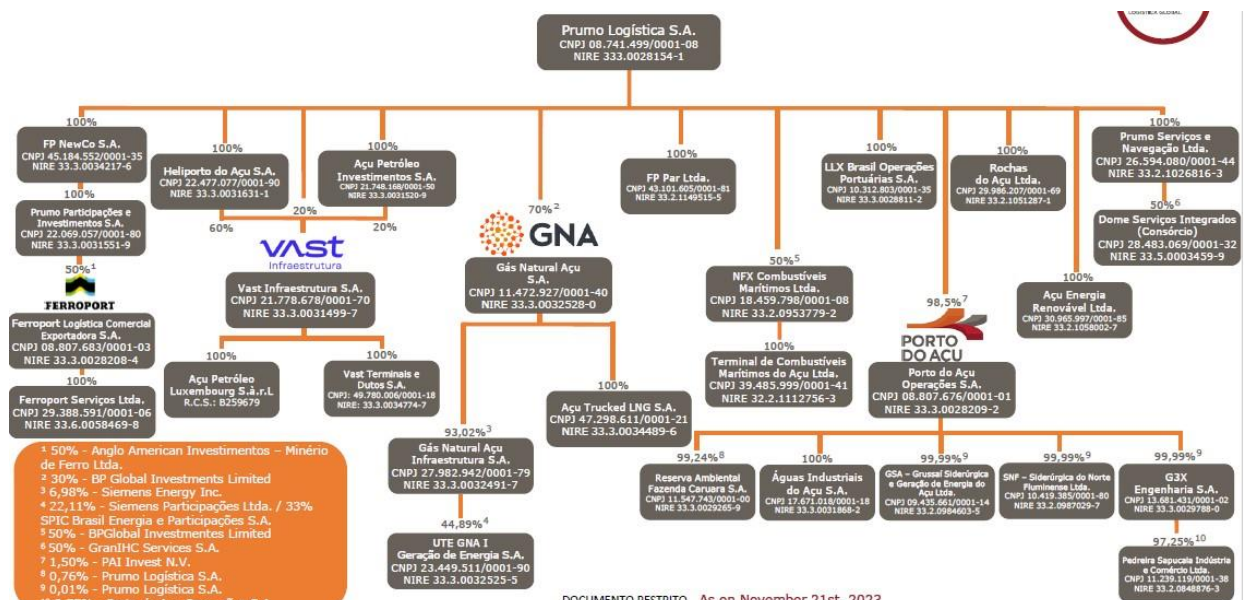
Prumo Logística S.A.
CNPJ 08.741.499/0001-08
NIRE 333.0028154-1

100%
FP NewCo S.A.
CNPJ 45.184.552/0001-35
NIRE 33.3.0034217-6

100%
Prumo Participações e Investimentos S.A.
CNPJ 22.069.057/0001-80
NIRE 33.3.0031551-9

$50\%^1$
FERROPORT

Ferroport Logística Comercial Exportadora S.A.
CNPJ 08.807.683/0001-03
NIRE 33.3.0028208-4

100%
Ferroport Serviços Ltda.
CNPJ 29.388.591/0001-06
NIRE 33.6.0058469-8

100%
Heliporto do Açu S.A.
CNPJ 22.477.077/0001-90
NIRE 33.3.0031631-1

100%
Açu Petróleo Investimentos S.A.
CNPJ 21.748.168/0001-50
NIRE 33.3.0031520-9

20%
60%
20%

VAST Infraestrutura

Vast Infraestrutura S.A.
CNPJ 21.778.678/0001-70
NIRE 33.3.0031499-7

100%
Açu Petróleo Luxembourg S.à.r.L
R.C.S.: B259679

100%
Vast Terminais e Dutos S.A.
CNPJ: 49.780.006/0001-18
NIRE: 33.3.0034774-7

$70\%^2$
GNA

Gás Natural Açu S.A.
CNPJ 11.472.927/0001-40
NIRE 33.3.0032528-0

$93,02\%^3$
Gás Natural Açu Infraestrutura S.A.
CNPJ 27.982.942/0001-79
NIRE 33.3.0032491-7

$44,89\%^4$
UTE GNA I Geração de Energia S.A.
CNPJ 23.449.511/0001-90
NIRE 33.3.0032525-5

100%
Açu Trucked LNG S.A.
CNPJ 47.298.611/0001-21
NIRE 33.3.0034489-6

100%
FP Par Ltda.
CNPJ 43.101.605/0001-81
NIRE 33.2.1149515-5

$50\%^5$
NFX Combustíveis Marítimos Ltda.
CNPJ 18.459.798/0001-08
NIRE 33.2.0953779-2

100%
Terminal de Combustíveis Marítimos do Açu Ltda.
CNPJ 39.485.999/0001-41
NIRE 32.2.1112756-3

100%
LLX Brasil Operações Portuárias S.A.
CNPJ 10.312.803/0001-35
NIRE 33.3.0028811-2

100%
Rochas do Açu Ltda.
CNPJ 29.986.207/0001-69
NIRE 33.2.1051287-1

$98,5\%^7$
PORTO DO AÇU

Porto do Açu Operações S.A.
CNPJ 08.807.676/0001-01
NIRE 33.3.0028209-2

100%
Açu Energia Renovável Ltda.
CNPJ 30.965.997/0001-85
NIRE 33.2.1058002-7

100%
Prumo Serviços e Navegação Ltda.
CNPJ 26.594.080/0001-44
NIRE 33.2.1026816-3

$50\%^6$
Dome Serviços Integrados (Consórcio)
CNPJ 28.483.069/0001-32
NIRE 33.5.0003459-9

$99,24\%^8$
Reserva Ambiental Fazenda Caruara S.A.
CNPJ 11.547.743/0001-00
NIRE 33.3.0029265-9

100%
Águas Industriais do Açu S.A.
CNPJ 17.671.018/0001-18
NIRE 33.3.0031868-2

$99,99\%^9$
GSA - Grussaí Siderúrgica e Geração de Energia do Açu Ltda.
CNPJ 09.435.661/0001-14
NIRE 33.2.0984603-5

$99,99\%^9$
SNF - Siderúrgica do Norte Fluminense Ltda.
CNPJ 10.419.385/0001-80
NIRE 33.2.0987029-7

$99,99\%^9$
G3X Engenharia S.A.
CNPJ 13.681.431/0001-02
NIRE 33.3.0029788-0

$97,25\%^{10}$
Pedreira Sapucaia Indústria e Comércio Ltda.
CNPJ 11.239.119/0001-38
NIRE 33.2.0848876-3

¹ 50% - Anglo American Investimentos – Minério de Ferro Ltda.
² 30% - BP Global Investments Limited
³ 6,98% - Siemens Energy Inc.
⁴ 22,11% - Siemens Participações Ltda. / 33% SPIC Brasil Energia e Participações S.A.
⁵ 50% - BPGlobal Investmentes Limited
⁶ 50% - GranIHC Services S.A.
⁷ 1,50% - PAI Invest N.V.
⁸ 0,76% - Prumo Logística S.A.
⁹ 0,01% - Prumo Logística S.A.
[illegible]

DOCUMENTO RESTRITO As on November 21st, 2023